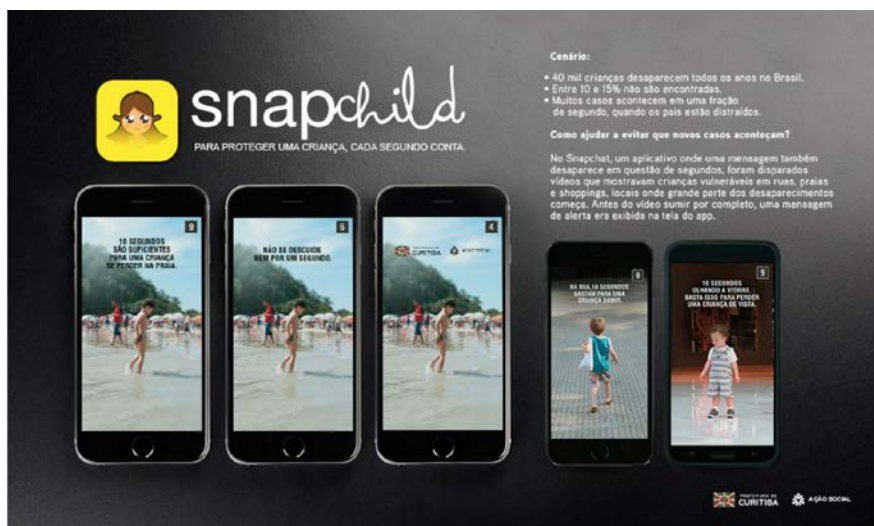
snapchild

PARA PROTEGER UMA CRIANÇA, CADA SEGUNDO CONTA.

Cenário:

• 40 mil crianças desaparecem todos os anos no Brasil.
• Entre 10 e 15% não são encontradas.
• Muitos casos acontecem em uma fração de segundo, quando os pais estão distraídos.

Como ajudar a evitar que novos casos aconteçam?

No Snapchat, um aplicativo onde uma mensagem também desaparece em questão de segundos, foram disparados vídeos que mostravam crianças vulneráveis em ruas, praias e shoppings, locais onde grande parte dos desaparecimentos começa. Antes do vídeo sumir por completo, uma mensagem de alerta era exibida na tela do app.

9
10 SEGUNDOS SÃO SUFICIENTES PARA UMA CRIANÇA SE PERDER NA PRAIA.

5
NÃO SE DESCUIDE NEM POR UM SEGUNDO.

4
CURITIBA
AÇÃO SOCIAL

9
NA RUA, 10 SEGUNDOS BASTAM PARA UMA CRIANÇA SUMIR.

9
10 SEGUNDOS OLHANDO A VITRINE. BASTA ISSO PARA PERDER UMA CRIANÇA DE VISTA.

PREFEITURA DE CURITIBA
AÇÃO SOCIAL